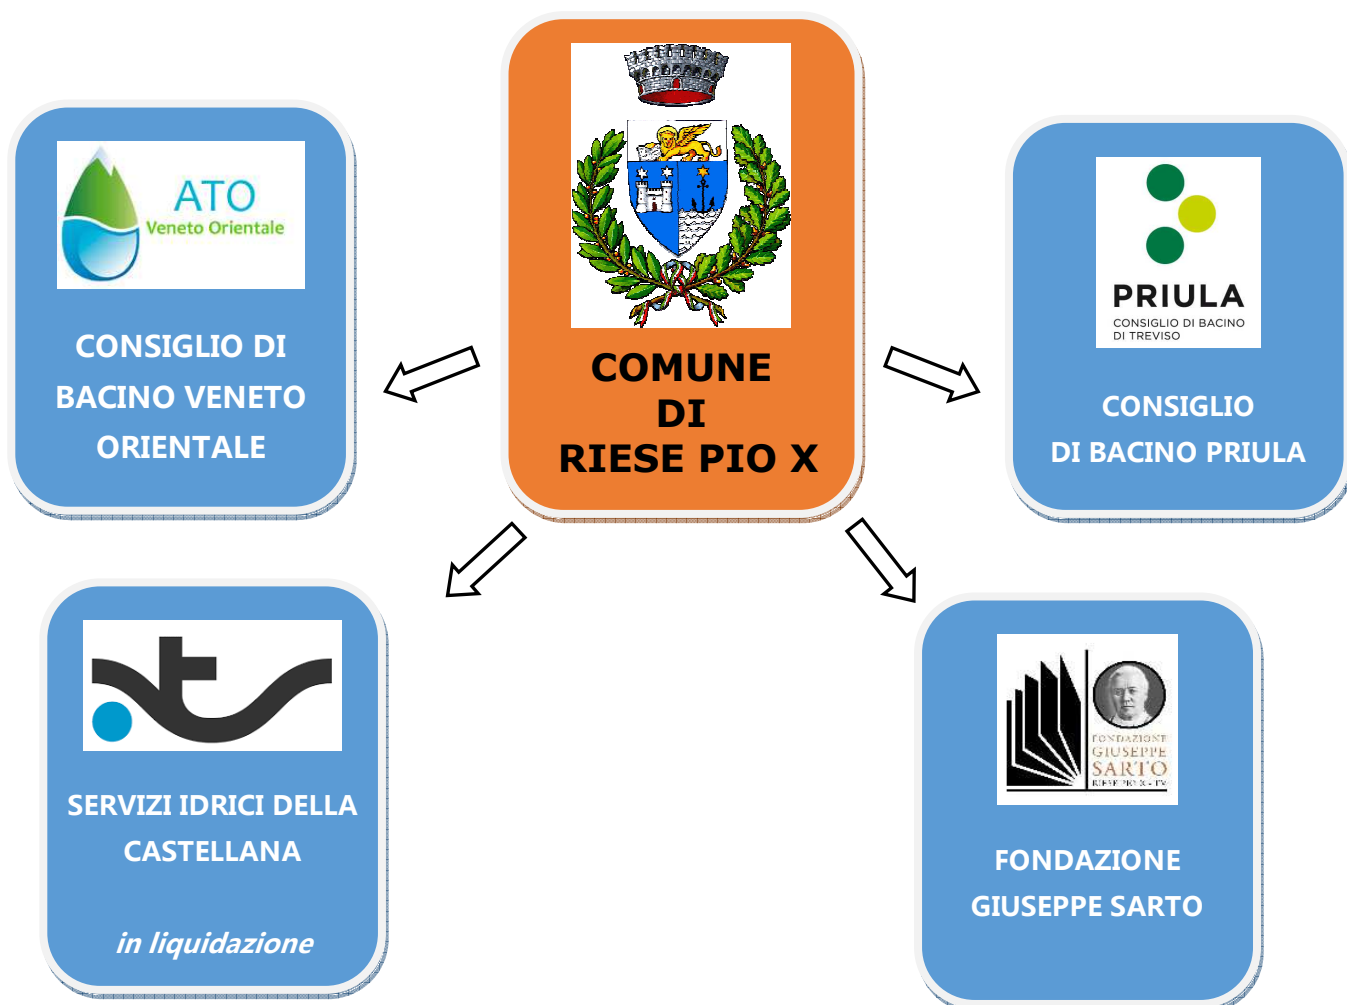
COMUNE DI RIESE PIO X

ATO Veneto Orientale

CONSIGLIO DI BACINO VENETO ORIENTALE

PRIULA CONSIGLIO DI BACINO DI TREVISO

CONSIGLIO DI BACINO PRIULA

SERVIZI IDRICI DELLA CASTELLANA

in liquidazione

FONDAZIONE GIUSEPPE SARTO RIESE PIO X - TV

FONDAZIONE GIUSEPPE SARTO